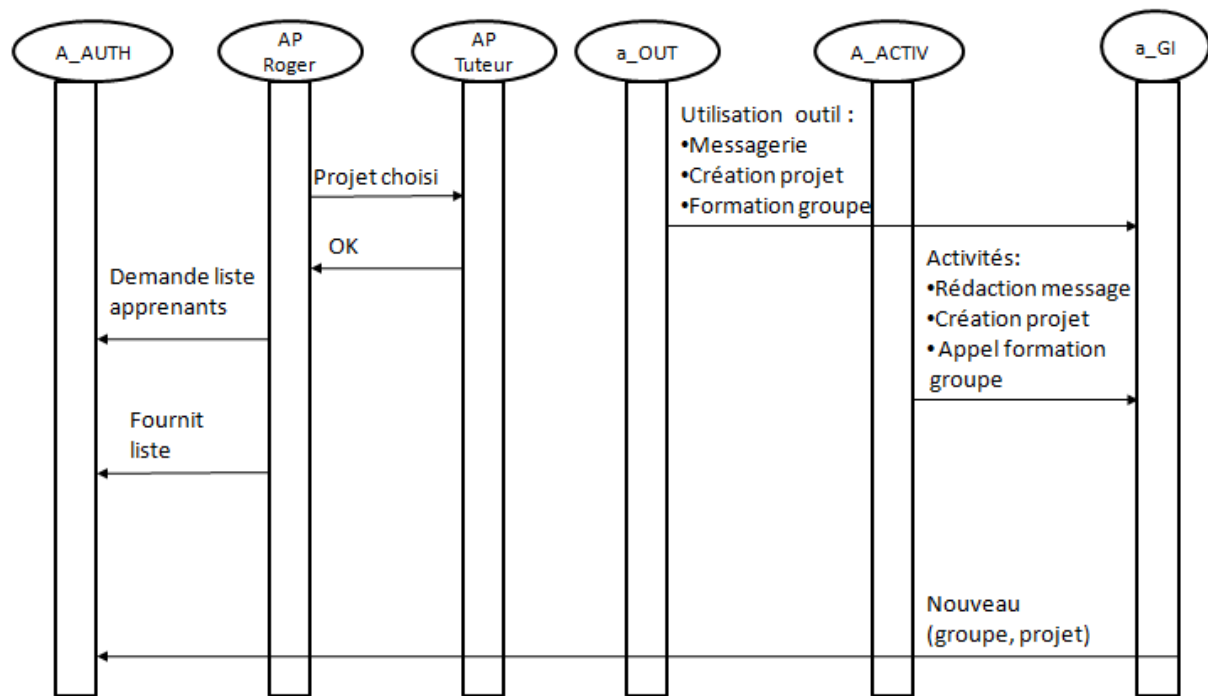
A_AUTH

AP Roger

AP Tuteur

a_OUT

A_ACTIV

a_GI

Utilisation outil :
•Messagerie
•Création projet
•Formation groupe

Projet choisi

OK

Demande liste apprenants

Activités:
•Rédaction message
•Création projet
• Appel formation groupe

Fournit liste

Nouveau (groupe, projet)